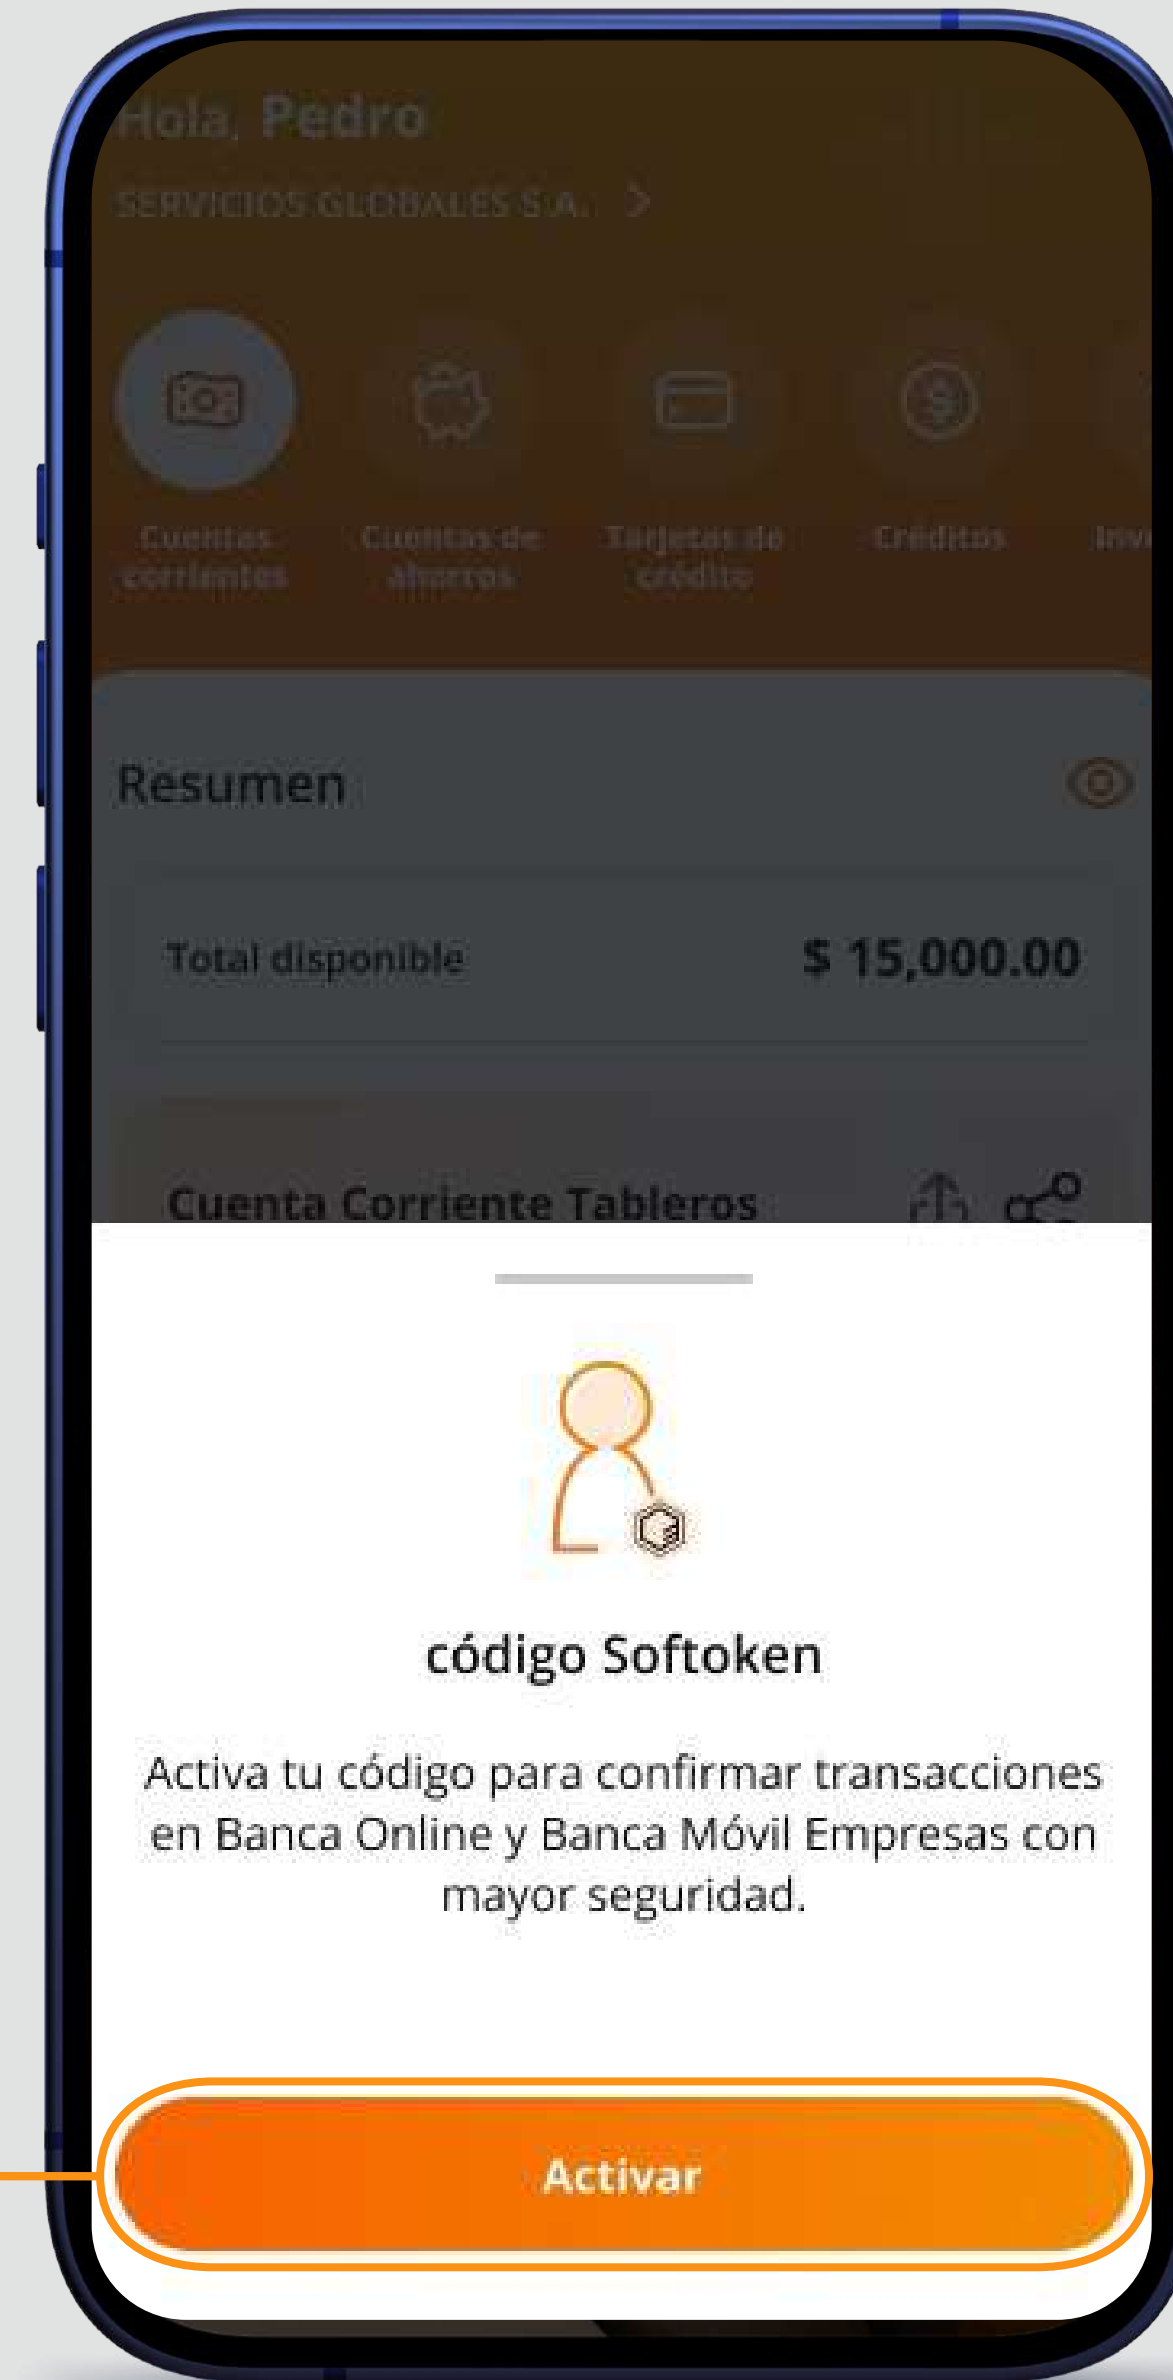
Hola, Pedro

SERVICIOS GLOBALES S.A. >

Cuentas corrientes

Cuentas de ahorros

Tarjetas de crédito

Créditos

Inv

Resumen

Total disponible $ 15,000.00

Cuenta Corriente Tableros

código Softoken

Activa tu código para confirmar transacciones en Banca Online y Banca Móvil Empresas con mayor seguridad.

Activar